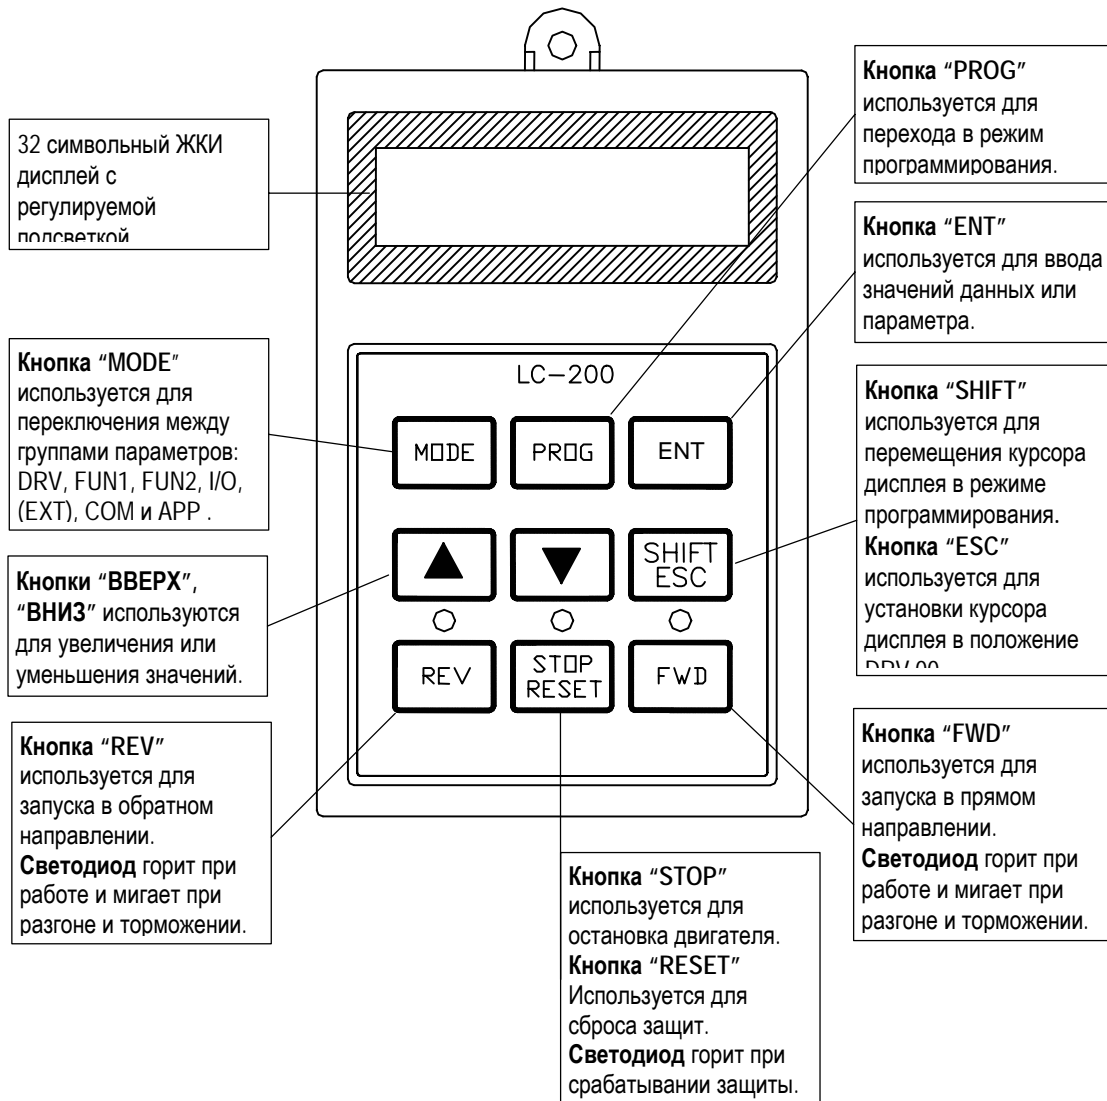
32 символьный ЖКИ дисплей с регулируемой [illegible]

Кнопка "PROG" используется для перехода в режим программирования.

Кнопка "ENT" используется для ввода значений данных или параметра.

Кнопка "MODE" используется для переключения между группами параметров: DRV, FUN1, FUN2, I/O, (EXT), COM и APP .

LC–200

MODE

PROG

ENT

Кнопка "SHIFT" используется для перемещения курсора дисплея в режиме программирования. Кнопка "ESC" используется для установки курсора дисплея в положение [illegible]

SHIFT ESC

Кнопки "ВВЕРХ", "ВНИЗ" используются для увеличения или уменьшения значений.

▲

▼

REV

STOP RESET

FWD

Кнопка "REV" используется для запуска в обратном направлении. Светодиод горит при работе и мигает при разгоне и торможении.

Кнопка "FWD" используется для запуска в прямом направлении. Светодиод горит при работе и мигает при разгоне и торможении.

Кнопка "STOP" используется для остановка двигателя. Кнопка "RESET" Используется для сброса защит. Светодиод горит при срабатывании защиты.